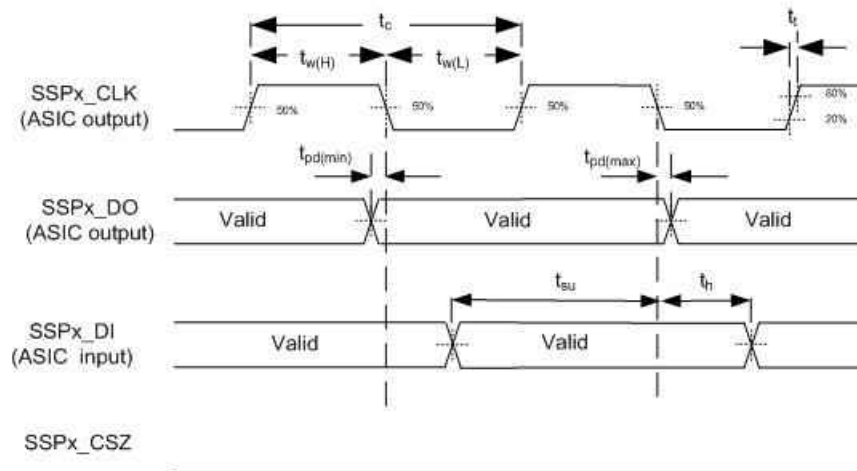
$t_c$

$t_{w(H)}$

$t_{w(L)}$

$t_t$

SSPx_CLK
(ASIC output)

50%

50%

50%

50%

80%

20%

$t_{pd(min)}$

$t_{pd(max)}$

SSPx_DO
(ASIC output)

Valid

Valid

Valid

$t_{su}$

$t_h$

SSPx_DI
(ASIC input)

Valid

Valid

SSPx_CSZ